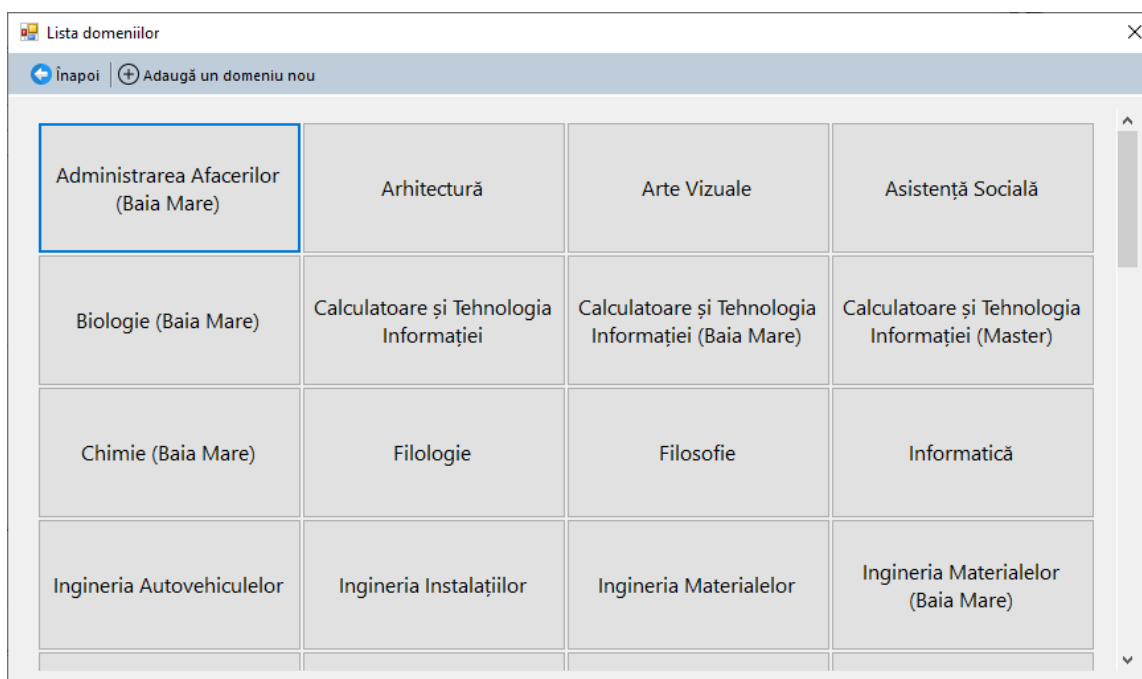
Lista domeniilor

Înapoi | Adaugă un domeniu nou

| | | | |
|---|---|---|---|
| Administrarea Afacerilor (Baia Mare) | Arhitectură | Arte Vizuale | Asistență Socială |
| Biologie (Baia Mare) | Calculatoare și Tehnologia Informației | Calculatoare și Tehnologia Informației (Baia Mare) | Calculatoare și Tehnologia Informației (Master) |
| Chimie (Baia Mare) | Filologie | Filosofie | Informatică |
| Ingineria Autovehiculelor | Ingineria Instalațiilor | Ingineria Materialelor | Ingineria Materialelor (Baia Mare) |